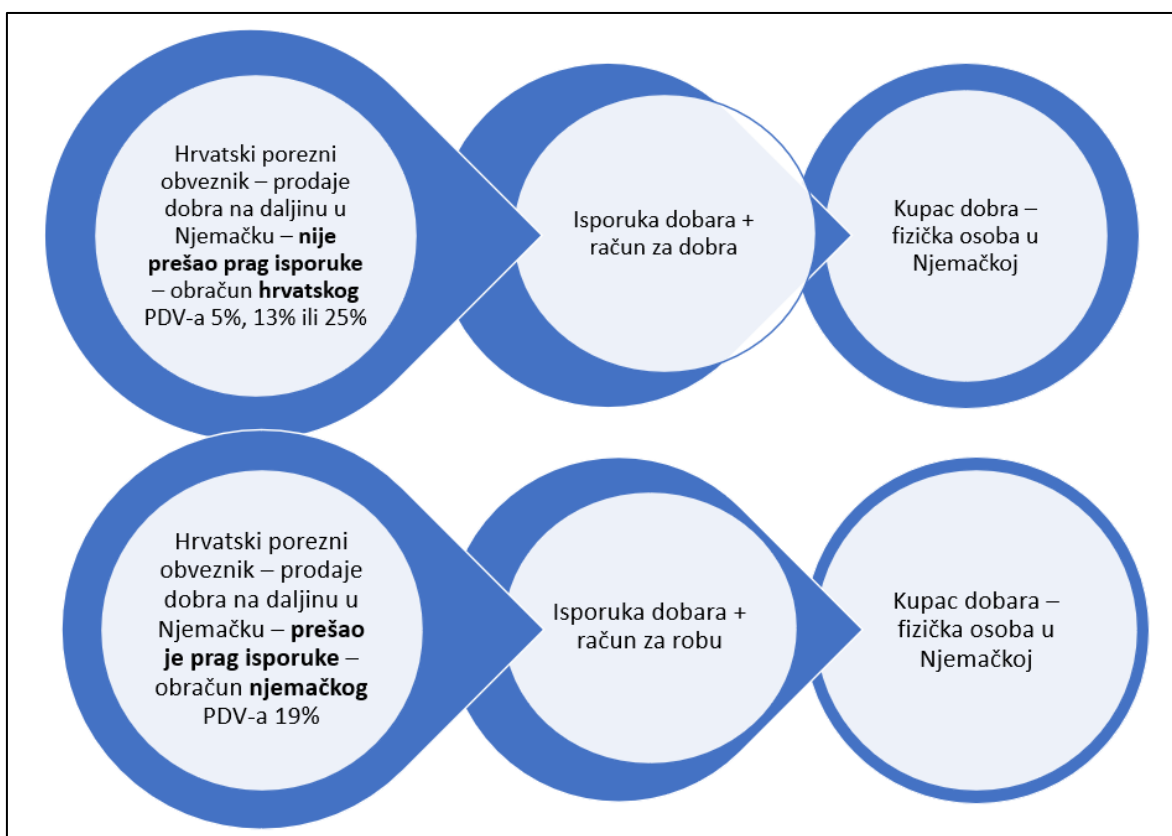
Hrvatski porezni obveznik – prodaje dobra na daljinu u Njemačku – **nije prešao prag isporuke** – obračun **hrvatskog** PDV-a 5%, 13% ili 25%

Isporuka dobara + račun za dobra

Kupac dobra – fizička osoba u Njemačkoj

Hrvatski porezni obveznik – prodaje dobra na daljinu u Njemačku – **prešao je prag isporuke** – obračun **njemačkog** PDV-a 19%

Isporuka dobara + račun za robu

Kupac dobara – fizička osoba u Njemačkoj